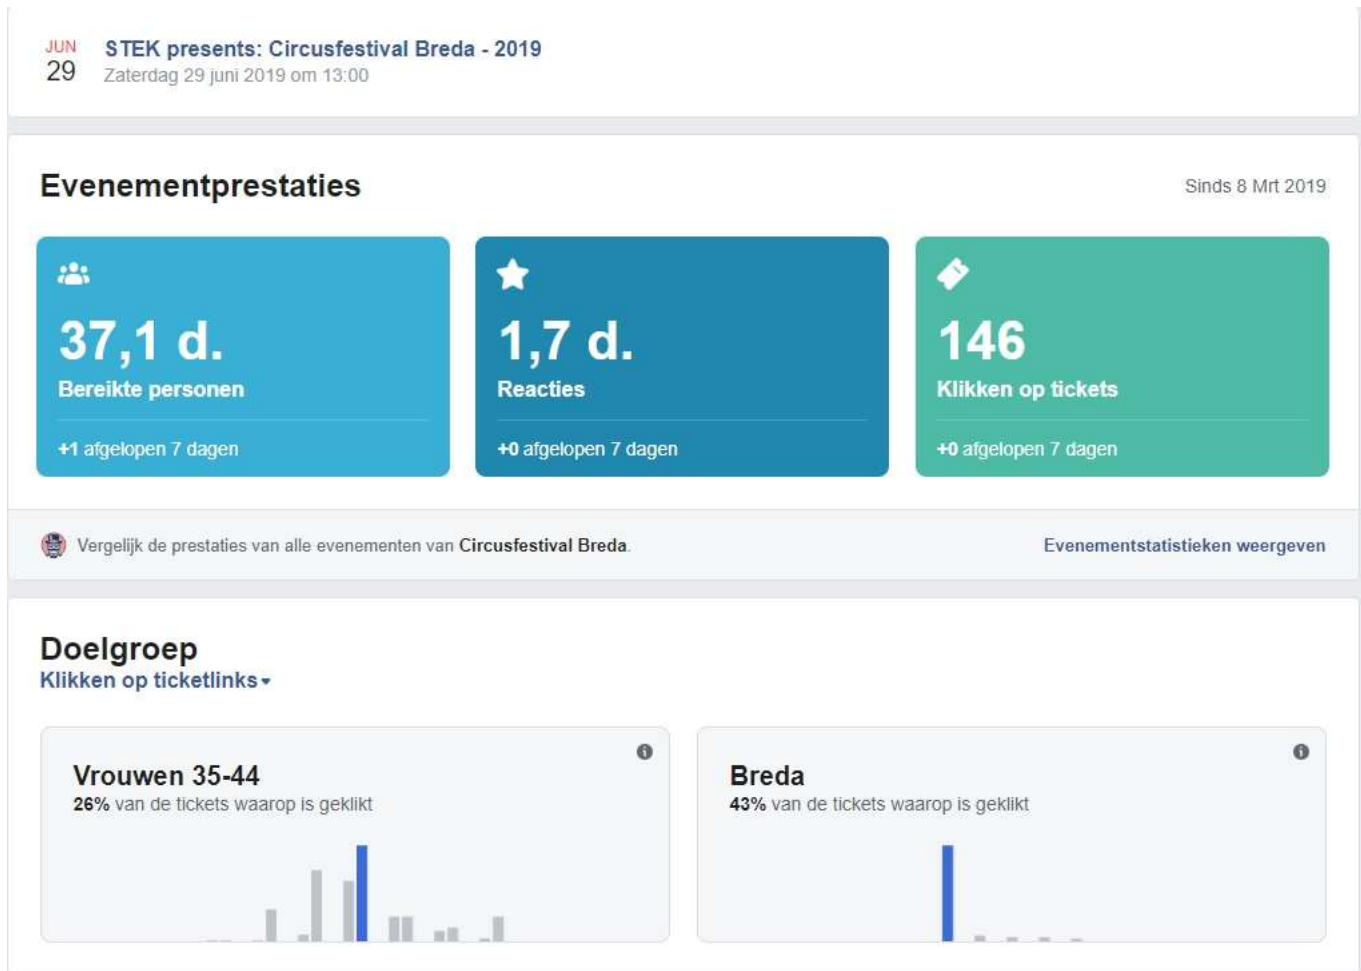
JUN
29

STEK presents: Circusfestival Breda - 2019
Zaterdag 29 juni 2019 om 13:00

Evenementprestaties

Sinds 8 Mrt 2019

37,1 d.
Bereikte personen
+1 afgelopen 7 dagen

1,7 d.
Reacties
+0 afgelopen 7 dagen

146
Klikken op tickets
+0 afgelopen 7 dagen

Vergelijk de prestaties van alle evenementen van Circusfestival Breda.

Evenementstatistieken weergeven

Doelgroep
Klikken op ticketlinks

Vrouwen 35-44
26% van de tickets waarop is geklikt

Breda
43% van de tickets waarop is geklikt